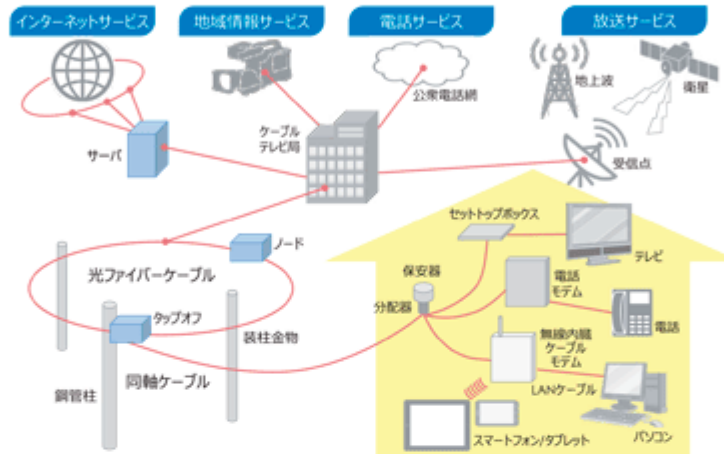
インターネットサービス

地域情報サービス

電話サービス

放送サービス

公衆電話網

地上波

衛星

サーバ

ケーブルテレビ局

受信点

ノード

セットトップボックス

テレビ

光ファイバーケーブル

保安器

分配器

電話モデム

電話

タップオフ

装柱金物

無線内蔵ケーブルモデム

同軸ケーブル

LANケーブル

鋼管柱

スマートフォン/タブレット

パソコン